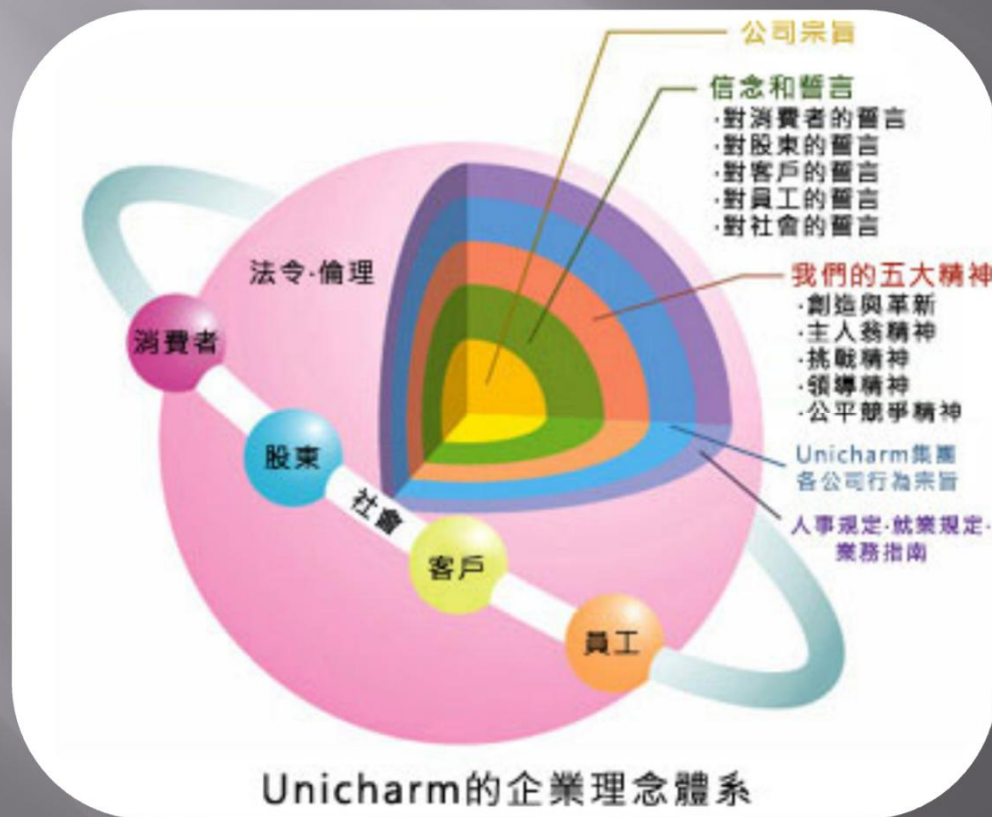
公司宗旨

信念和誓言
·對消費者的誓言
·對股東的誓言
·對客戶的誓言
·對員工的誓言
·對社會的誓言

我們的五大精神
·創造與革新
·主人翁精神
·挑戰精神
·領導精神
·公平競爭精神

Unicharm集團各公司行為宗旨

人事規定·就業規定·業務指南

法令·倫理

消費者

股東

社會

客戶

員工

Unicharm的企業理念體系